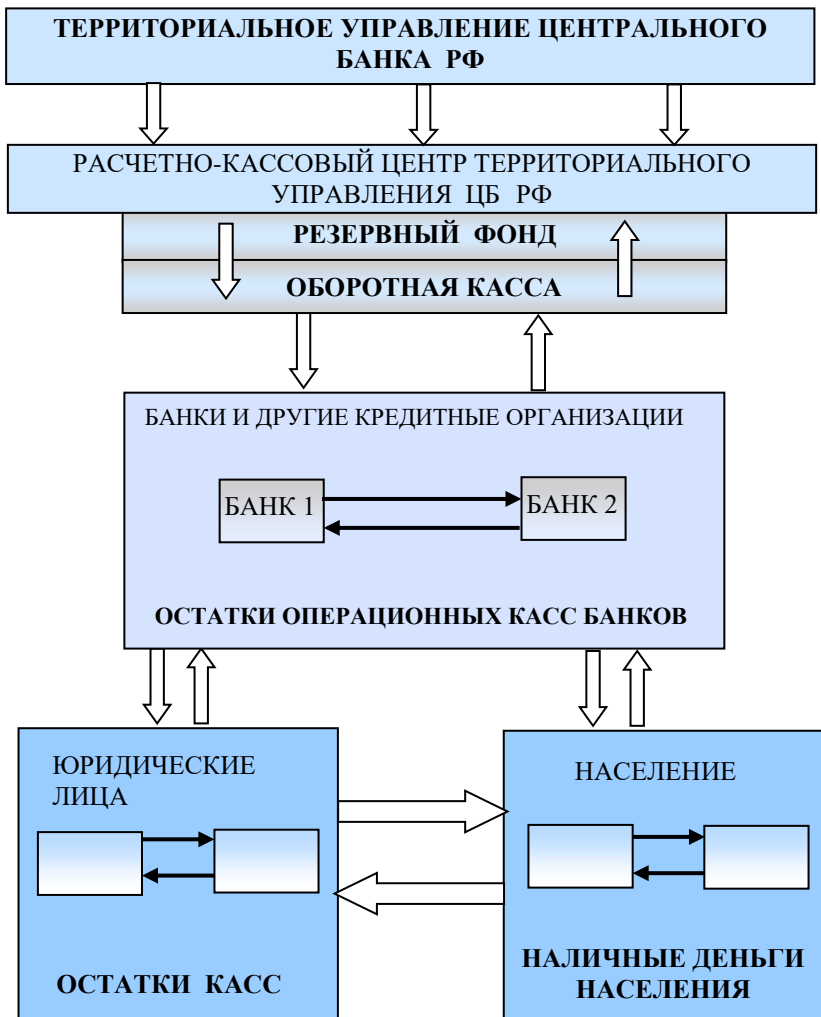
ТЕРРИТОРИАЛЬНОЕ УПРАВЛЕНИЕ ЦЕНТРАЛЬНОГО БАНКА РФ

РАСЧЕТНО-КАССОВЫЙ ЦЕНТР ТЕРРИТОРИАЛЬНОГО УПРАВЛЕНИЯ ЦБ РФ

РЕЗЕРВНЫЙ ФОНД

ОБОРОТНАЯ КАССА

БАНКИ И ДРУГИЕ КРЕДИТНЫЕ ОРГАНИЗАЦИИ

БАНК 1

БАНК 2

ОСТАТКИ ОПЕРАЦИОННЫХ КАСС БАНКОВ

ЮРИДИЧЕСКИЕ ЛИЦА

ОСТАТКИ КАСС

НАСЕЛЕНИЕ

НАЛИЧНЫЕ ДЕНЬГИ НАСЕЛЕНИЯ